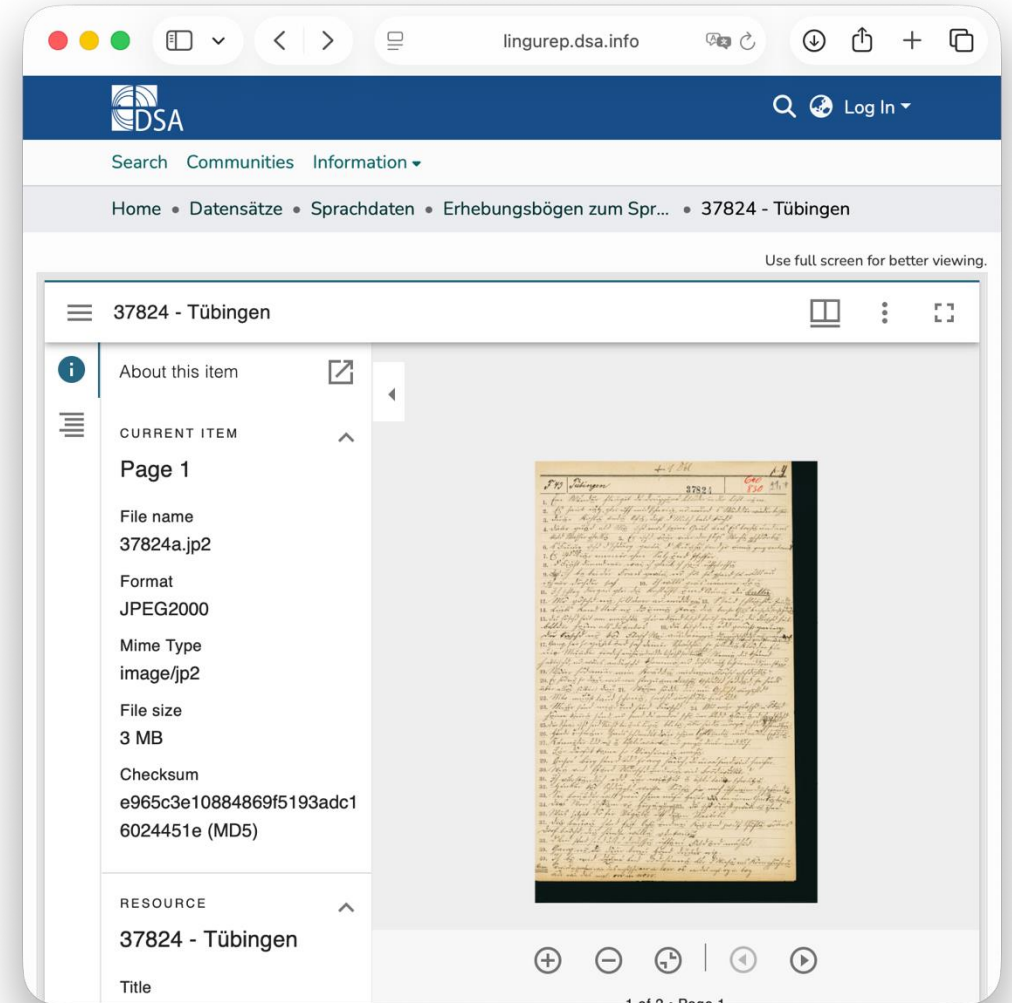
lingurep.dsa.info

DSA

Log In

Search Communities Information

Home • Datensätze • Sprachdaten • Erhebungsbögen zum Spr... • 37824 - Tübingen

Use full screen for better viewing.

37824 - Tübingen

About this item

CURRENT ITEM

Page 1

File name
37824a.jp2

Format
JPEG2000

Mime Type
image/jp2

File size
3 MB

Checksum
e965c3e10884869f5193adc16024451e (MD5)

RESOURCE

37824 - Tübingen

Title

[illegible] Tübingen 37824

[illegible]

1 of 2 : Page 1